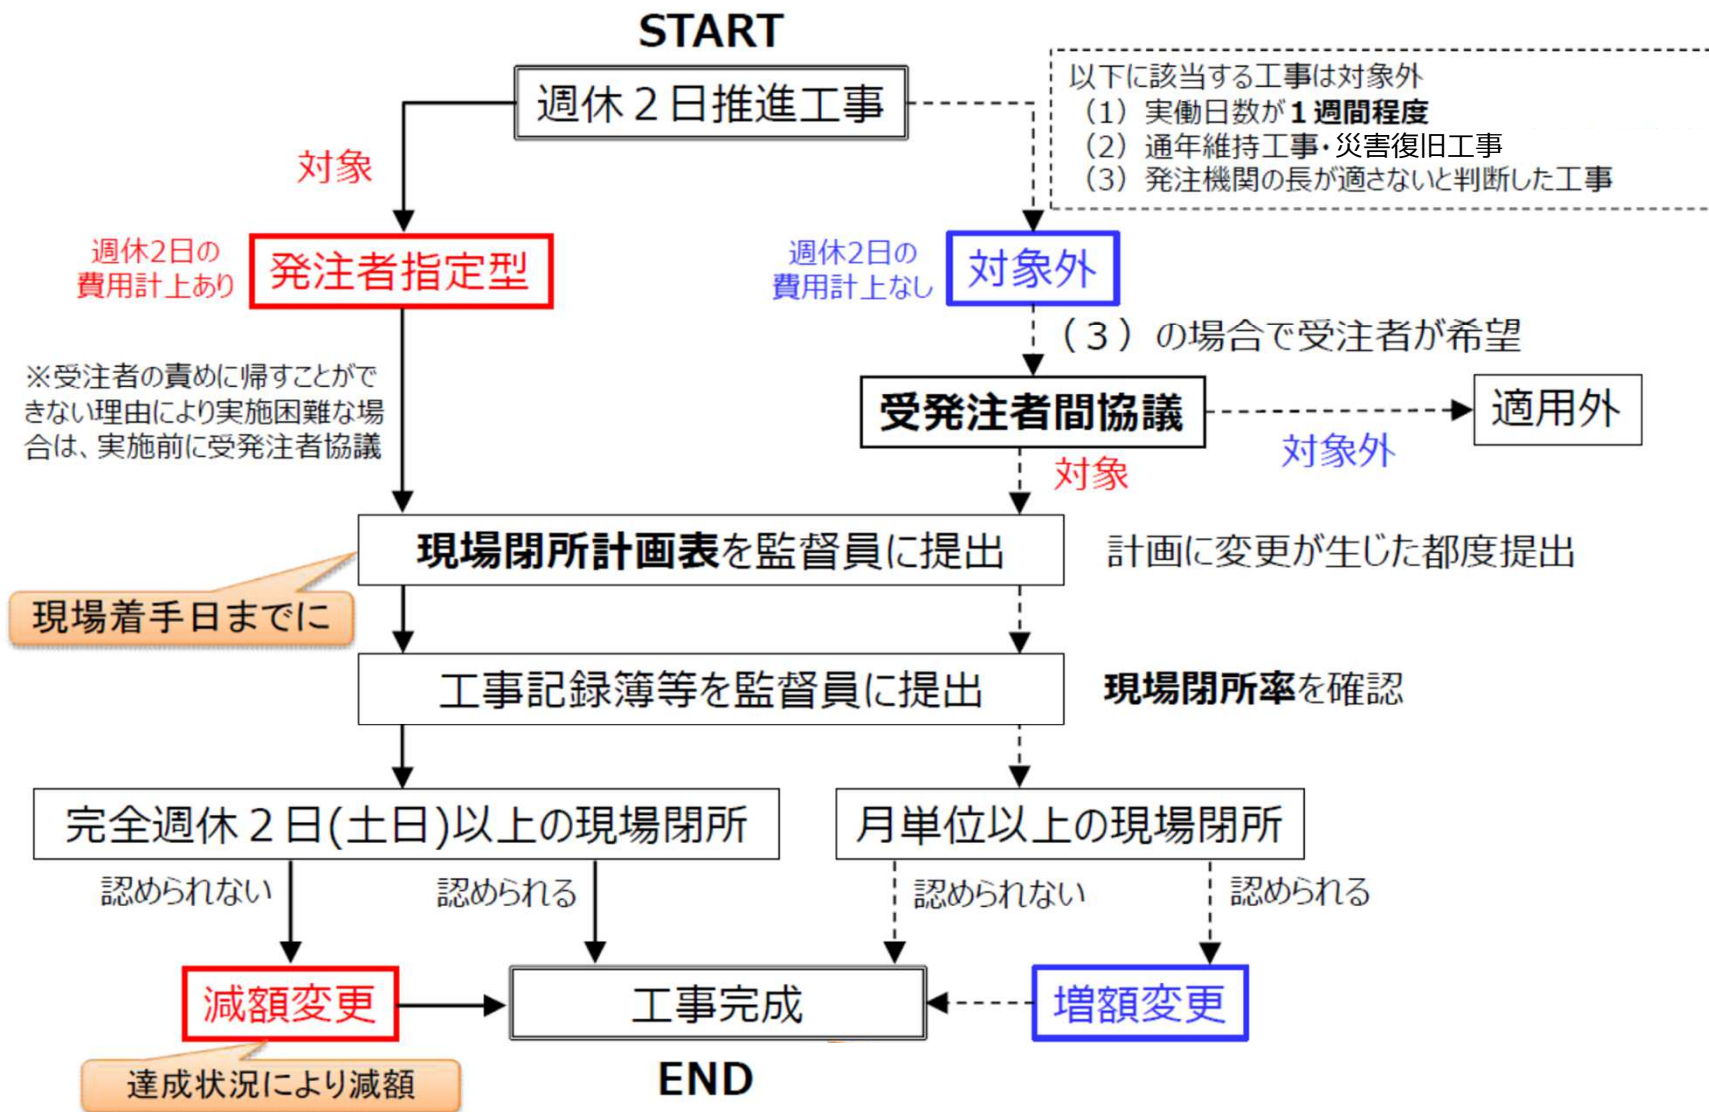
START

週休２日推進工事

以下に該当する工事は対象外
（1）実働日数が１週間程度
（2）通年維持工事・災害復旧工事
（3）発注機関の長が適さないと判断した工事

対象

週休2日の費用計上あり

発注者指定型

週休2日の費用計上なし

対象外

（３）の場合で受注者が希望

※受注者の責めに帰すことができない理由により実施困難な場合は、実施前に受発注者協議

受発注者間協議

適用外

対象外

対象

現場閉所計画表を監督員に提出

計画に変更が生じた都度提出

現場着手日までに

工事記録簿等を監督員に提出

現場閉所率を確認

完全週休２日(土日)以上の現場閉所

月単位以上の現場閉所

認められない

認められる

認められない

認められる

減額変更

工事完成

増額変更

達成状況により減額

END